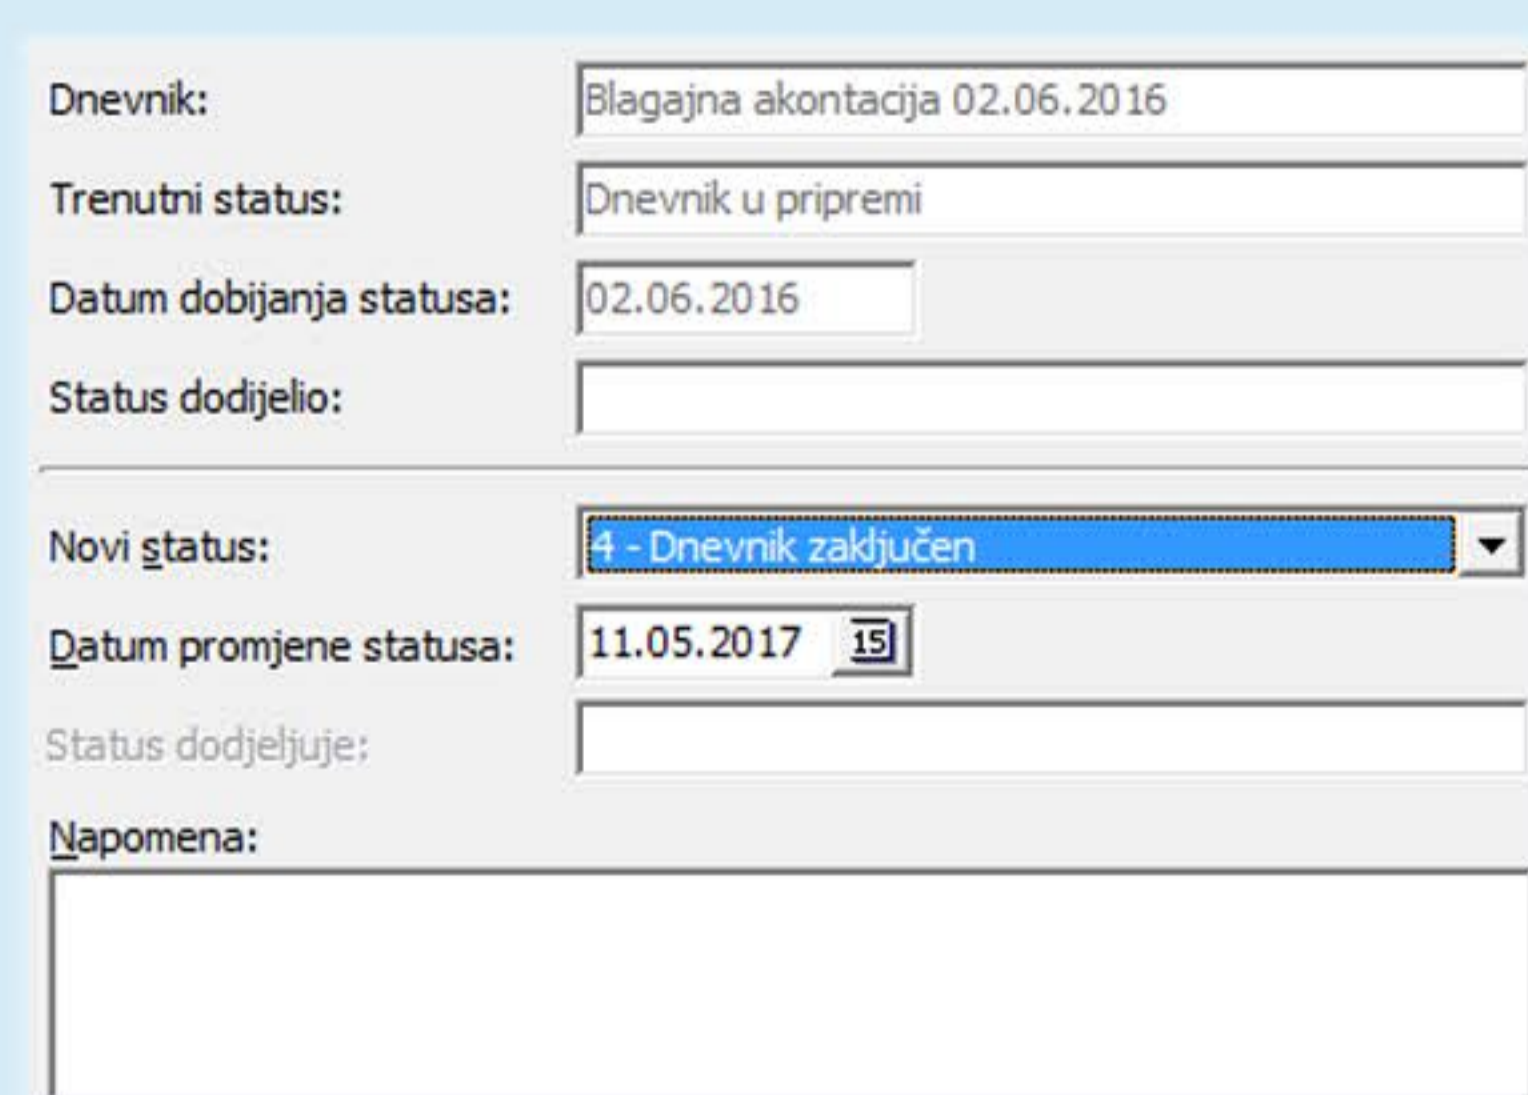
Dnevnik: Blagajna akontacija 02.06.2016

Trenutni status: Dnevnik u pripremi

Datum dobijanja statusa: 02.06.2016

Status dodijelio:

Novi status: 4 - Dnevnik zaključen

Datum promjene statusa: 11.05.2017 15

Status dodjeljuje:

Napomena: